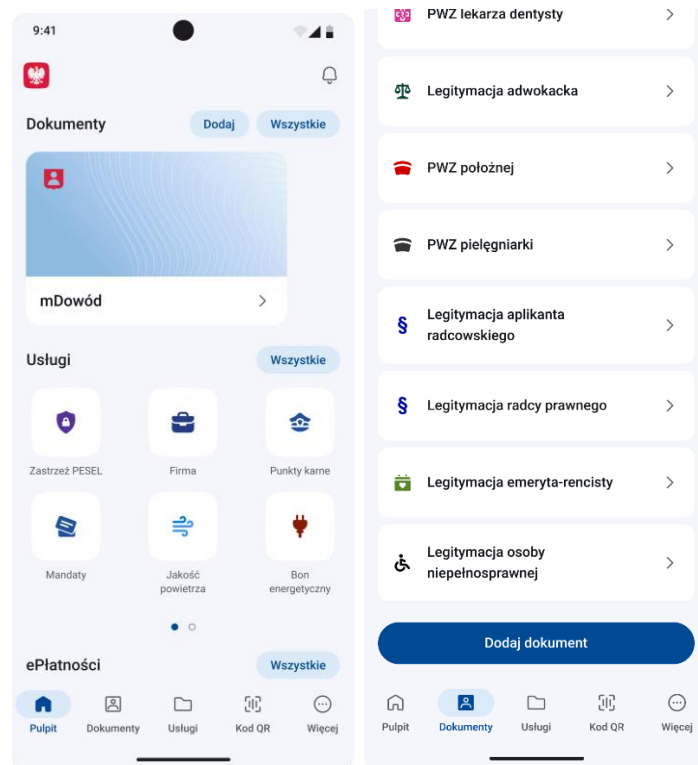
9:41

Dokumenty Dodaj Wszystkie

mDowód >

Usługi Wszystkie

Zastrzeż PESEL

Firma

Punkty karne

Mandaty

Jakość powietrza

Bon energetyczny

ePłatności Wszystkie

Pulpit Dokumenty Usługi Kod QR Więcej

PWZ lekarza dentysty >

Legitymacja adwokacka >

PWZ położnej >

PWZ pielęgniarki >

Legitymacja aplikanta radcowskiego >

Legitymacja radcy prawnego >

Legitymacja emeryta-rencisty >

Legitymacja osoby niepełnosprawnej >

Dodaj dokument

Pulpit Dokumenty Usługi Kod QR Więcej